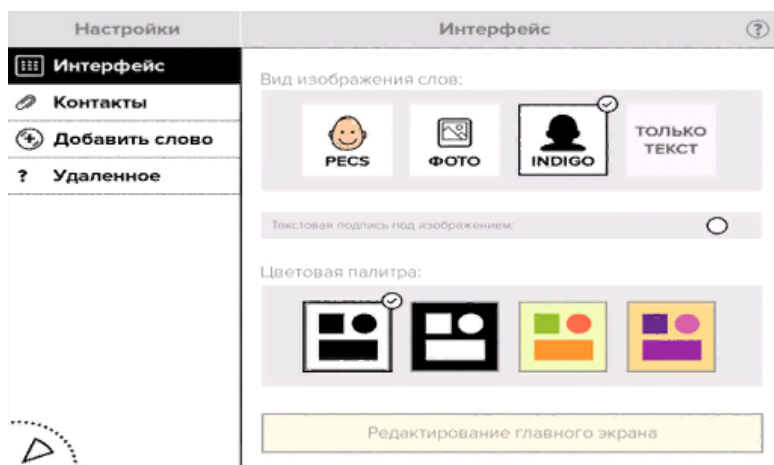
Настройки

Интерфейс

?

Интерфейс

Контакты

Добавить слово

? Удаленное

Вид изображения слов:

PECS

ФОТО

INDIGO

ТОЛЬКО ТЕКСТ

Текстовая подпись под изображением:

Цветовая палитра:

Редактирование главного экрана